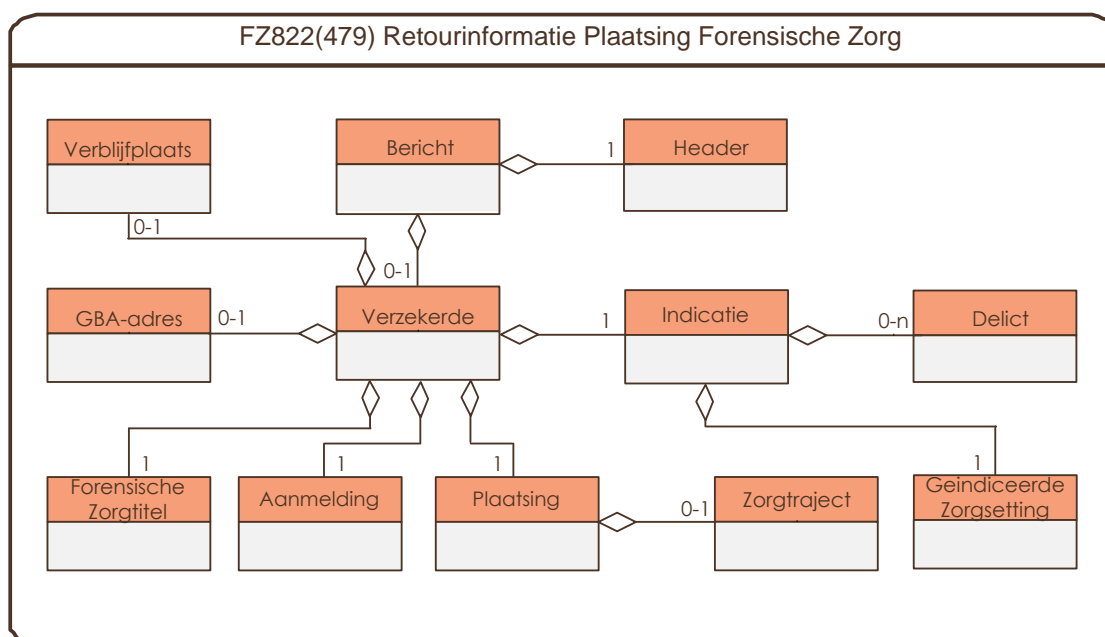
FZ822(479) Retourinformatie Plaatsing Forensische Zorg

Verblijfplaats

Bericht

1

Header

0-1

0-1

GBA-adres

0-1

Verzekerde

1

Indicatie

0-n

Delict

1

1

1

1

Forensische Zorgtitel

Aanmelding

Plaatsing

0-1

Zorgtraject

Geindiceerde Zorgsetting